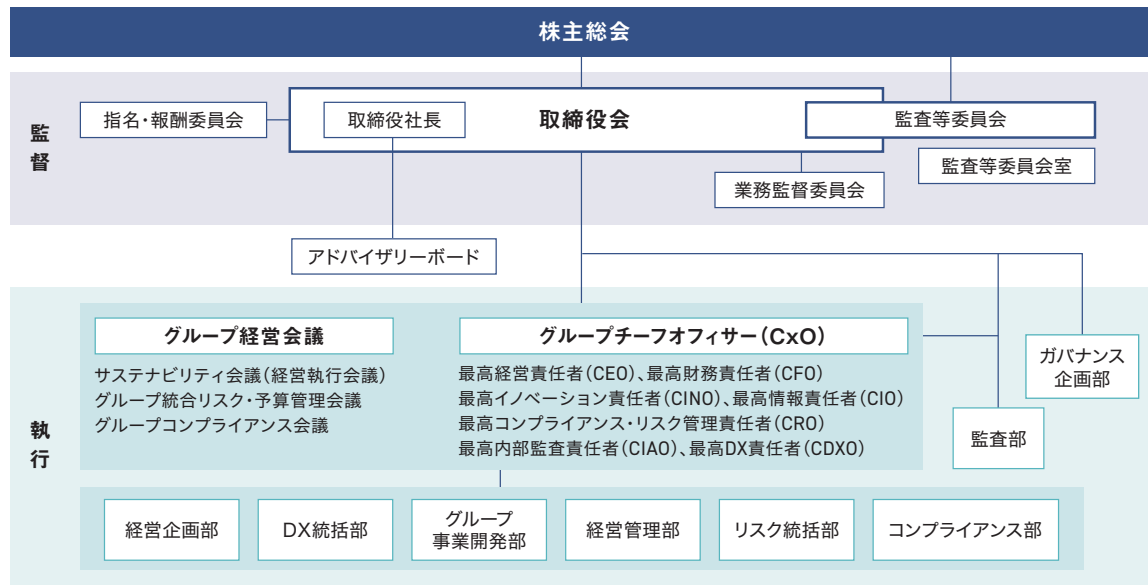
株主総会

監督

指名・報酬委員会

取締役社長

取締役会

監査等委員会

監査等委員会室

業務監督委員会

アドバイザリーボード

執行

グループ経営会議

サステナビリティ会議(経営執行会議)
グループ統合リスク・予算管理会議
グループコンプライアンス会議

グループチーフオフィサー(CxO)

最高経営責任者(CEO)、最高財務責任者(CFO)
最高イノベーション責任者(CINO)、最高情報責任者(CIO)
最高コンプライアンス・リスク管理責任者(CRO)
最高内部監査責任者(CIAO)、最高DX責任者(CDXO)

ガバナンス企画部

監査部

経営企画部

DX統括部

グループ事業開発部

経営管理部

リスク統括部

コンプライアンス部